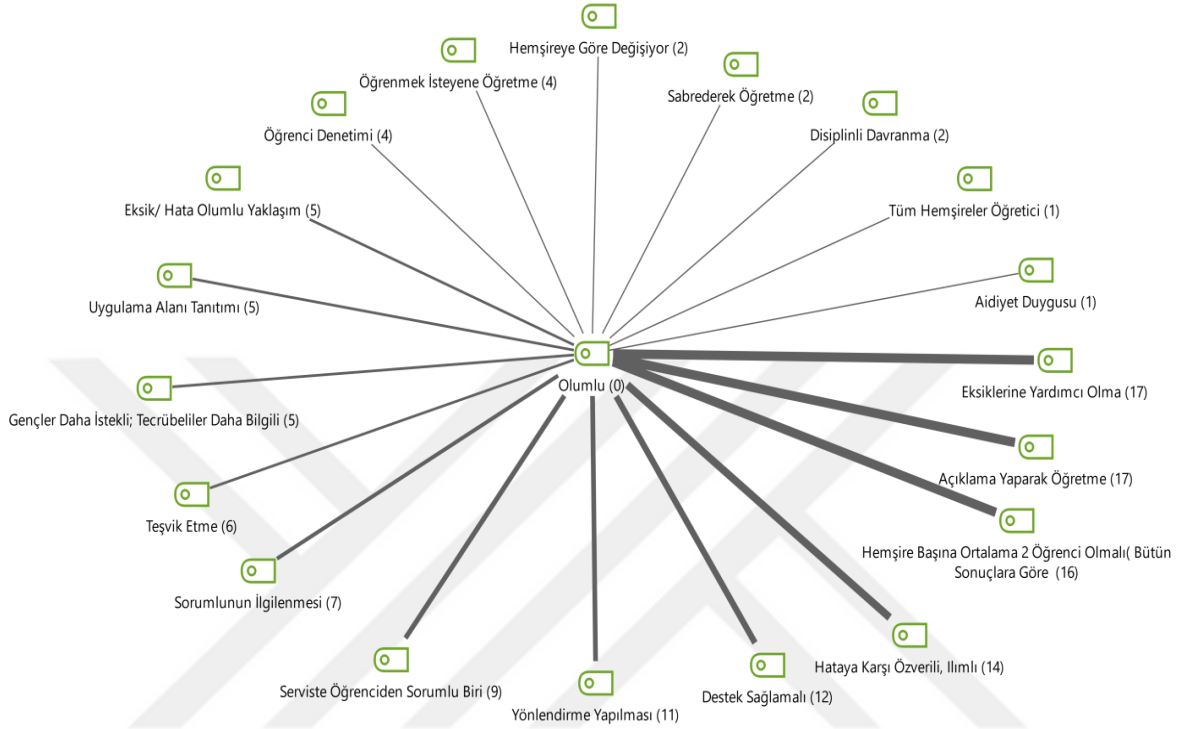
Hemşireye Göre Değişiyor (2)

Öğrenmek İsteyene Öğretme (4)

Sabrederek Öğretme (2)

Öğrenci Denetimi (4)

Disiplinli Davranma (2)

Eksik/ Hata Olumlu Yaklaşım (5)

Tüm Hemşireler Öğretici (1)

Uygulama Alanı Tanıtımı (5)

Aidiyet Duygusu (1)

Olumlu (0)

Eksiklerine Yardımcı Olma (17)

Gençler Daha İstekli; Tecrübeliler Daha Bilgili (5)

Açıklama Yaparak Öğretme (17)

Teşvik Etme (6)

Hemşire Başına Ortalama 2 Öğrenci Olmalı( Bütün Sonuçlara Göre (16)

Sorumlunun İlgilenmesi (7)

Hataya Karşı Özverili, Ilımlı (14)

Serviste Öğrenciden Sorumlu Biri (9)

Destek Sağlamalı (12)

Yönlendirme Yapılması (11)